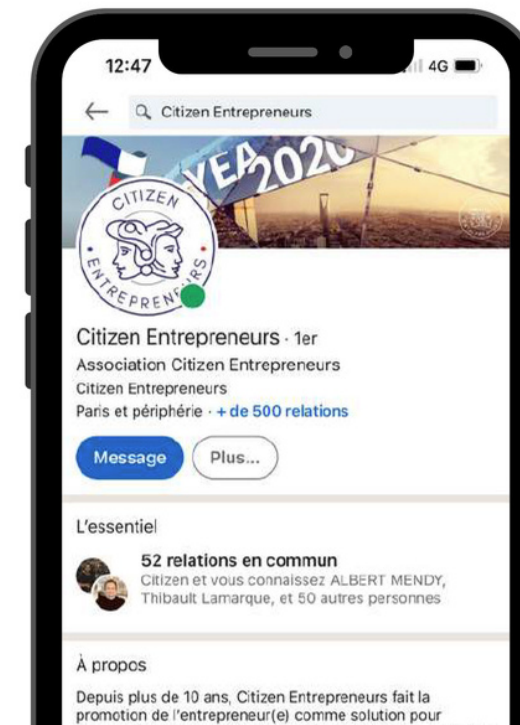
12:47

4G

Citizen Entrepreneurs

YEA 2020

CITIZEN ENTREPRENEURS

Citizen Entrepreneurs · 1er
Association Citizen Entrepreneurs
Citizen Entrepreneurs
Paris et périphérie · + de 500 relations

Message
Plus...

L'essentiel

52 relations en commun
Citizen et vous connaissez ALBERT MENDY, Thibault Lamarque, et 50 autres personnes

À propos

Depuis plus de 10 ans, Citizen Entrepreneurs fait la promotion de l'entrepreneur(e) comme solution pour